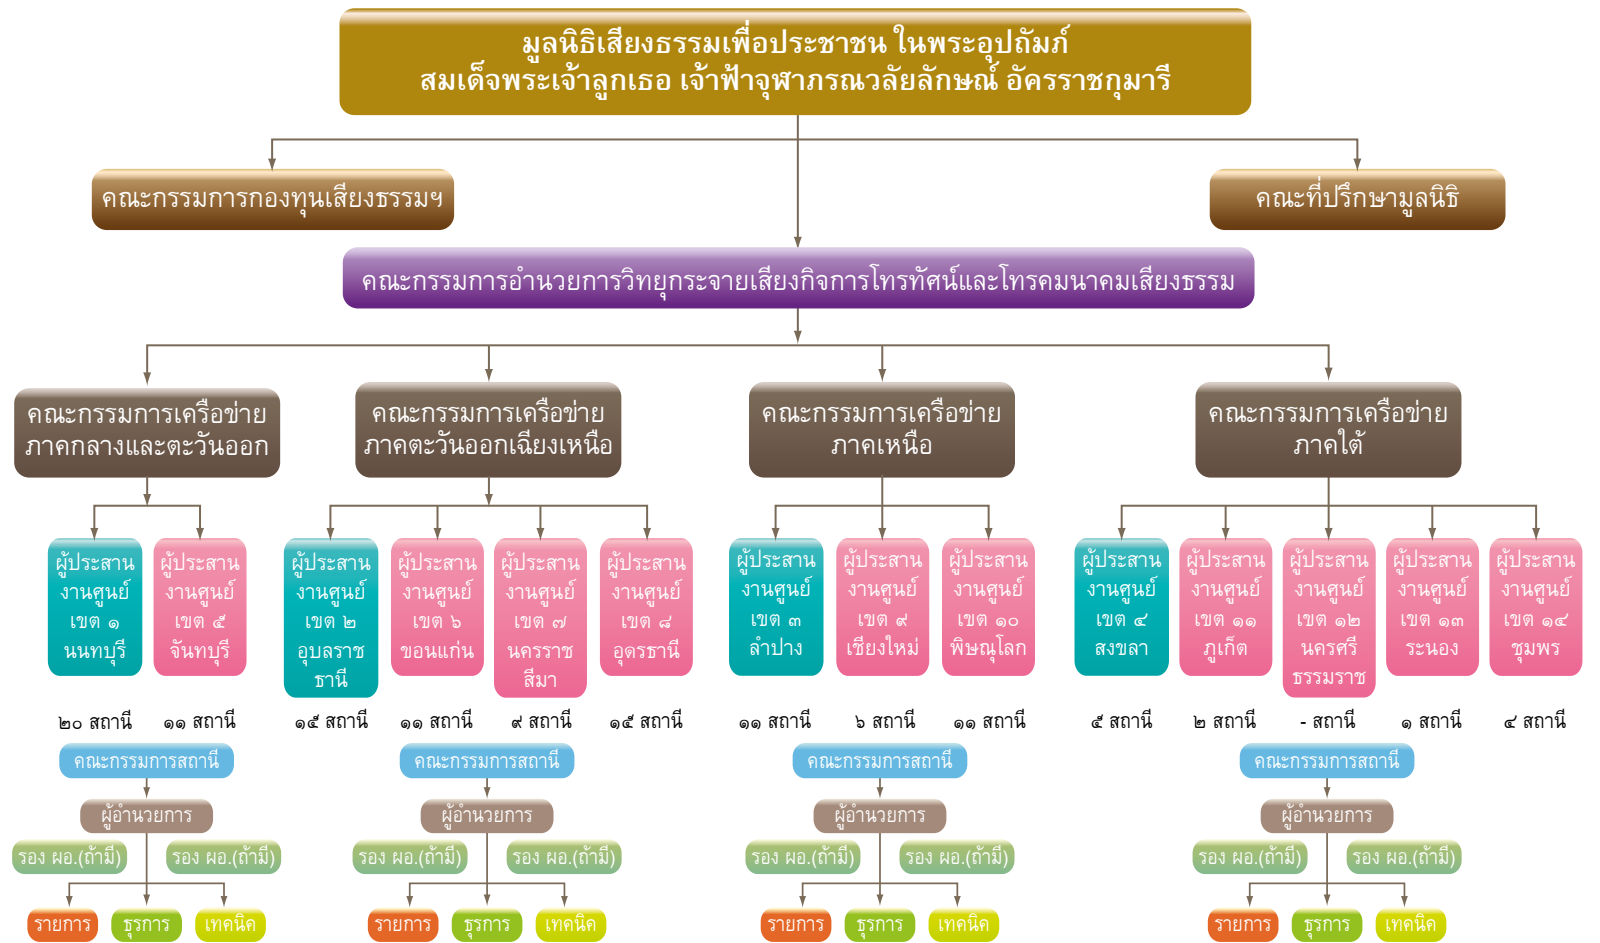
มูลนิธิเสียงธรรมเพื่อประชาชน ในพระอุปถัมภ์
สมเด็จพระเจ้าลูกเธอ เจ้าฟ้าจุฬาภรณวลัยลักษณ์ อัครราชกุมารี

คณะกรรมการกองทุนเสียงธรรมฯ

คณะที่ปรึกษามูลนิธิ

คณะกรรมการอำนวยการวิทยุกระจายเสียงกิจการโทรทัศน์และโทรคมนาคมเสียงธรรม

คณะกรรมการเครือข่าย ภาคกลางและตะวันออก

คณะกรรมการเครือข่าย ภาคตะวันออกเฉียงเหนือ

คณะกรรมการเครือข่าย ภาคเหนือ

คณะกรรมการเครือข่าย ภาคใต้

ผู้ประสานงานศูนย์ เขต ๑ นนทบุรี

ผู้ประสานงานศูนย์ เขต ๕ จันทบุรี

ผู้ประสานงานศูนย์ เขต ๒ อุบลราชธานี

ผู้ประสานงานศูนย์ เขต ๖ ขอนแก่น

ผู้ประสานงานศูนย์ เขต ๗ นครราชสีมา

ผู้ประสานงานศูนย์ เขต ๘ อุดรธานี

ผู้ประสานงานศูนย์ เขต ๓ ลำปาง

ผู้ประสานงานศูนย์ เขต ๙ เชียงใหม่

ผู้ประสานงานศูนย์ เขต ๑๐ พิษณุโลก

ผู้ประสานงานศูนย์ เขต ๔ สงขลา

ผู้ประสานงานศูนย์ เขต ๑๑ ภูเก็ต

ผู้ประสานงานศูนย์ เขต ๑๒ นครศรีธรรมราช

ผู้ประสานงานศูนย์ เขต ๑๓ ระนอง

ผู้ประสานงานศูนย์ เขต ๑๔ ชุมพร

๒๐ สถานี ๑๑ สถานี ๑๕ สถานี ๑๑ สถานี ๙ สถานี ๑๕ สถานี ๑๑ สถานี ๖ สถานี ๑๑ สถานี ๕ สถานี ๒ สถานี - สถานี ๑ สถานี ๔ สถานี

คณะกรรมการสถานี
ผู้อำนวยการ
รอง ผอ.(ถ้ามี) รอง ผอ.(ถ้ามี)
รายการ ธุรการ เทคนิค

คณะกรรมการสถานี
ผู้อำนวยการ
รอง ผอ.(ถ้ามี) รอง ผอ.(ถ้ามี)
รายการ ธุรการ เทคนิค

คณะกรรมการสถานี
ผู้อำนวยการ
รอง ผอ.(ถ้ามี) รอง ผอ.(ถ้ามี)
รายการ ธุรการ เทคนิค

คณะกรรมการสถานี
ผู้อำนวยการ
รอง ผอ.(ถ้ามี) รอง ผอ.(ถ้ามี)
รายการ ธุรการ เทคนิค